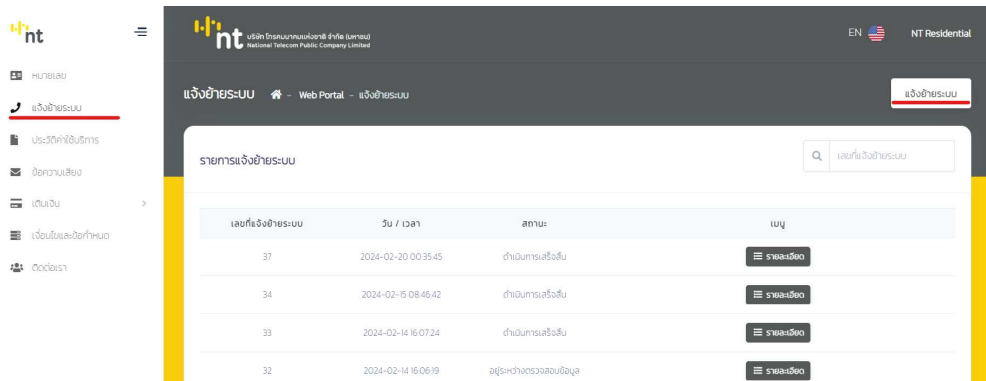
nt

หมายเลข

แจ้งย้ายระบบ

ประวัติค่าใช้บริการ

ข้อความเสียง

เติมเงิน

เงื่อนไขและข้อกำหนด

ติดต่อเรา

nt บริษัท โทรคมนาคมแห่งชาติ จำกัด (มหาชน) National Telecom Public Company Limited

EN

NT Residential

แจ้งย้ายระบบ - Web Portal - แจ้งย้ายระบบ

แจ้งย้ายระบบ

รายการแจ้งย้ายระบบ

เลขที่แจ้งย้ายระบบ

| เลขที่แจ้งย้ายระบบ | วัน / เวลา | สถานะ | เมนู |
|---|---|---|---|
| 37 | 2024-02-20 00:35:45 | ดำเนินการเสร็จสิ้น | รายละเอียด |
| 34 | 2024-02-15 08:46:42 | ดำเนินการเสร็จสิ้น | รายละเอียด |
| 33 | 2024-02-14 16:07:24 | ดำเนินการเสร็จสิ้น | รายละเอียด |
| 32 | 2024-02-14 16:06:19 | อยู่ระหว่างตรวจสอบข้อมูล | รายละเอียด |